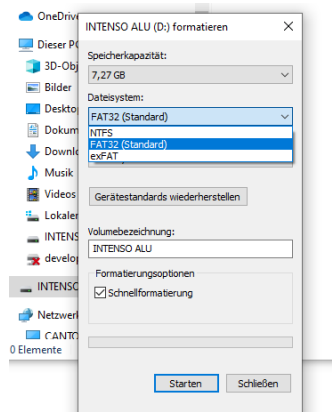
OneDrive
Dieser PC
3D-Obj
Bilder
Deskto
Dokum
Downlo
Musik
Videos
Lokaler
INTENS
develop
INTENSO
Netzwerk
CANTO
0 Elemente

INTENSO ALU (D:) formatieren
×
Speicherkapazität:
7,27 GB
Dateisystem:
FAT32 (Standard)
NTFS
FAT32 (Standard)
exFAT
Gerätestandards wiederherstellen
Volumebezeichnung:
INTENSO ALU
Formatierungsoptionen
☑ Schnellformatierung
Starten
Schließen